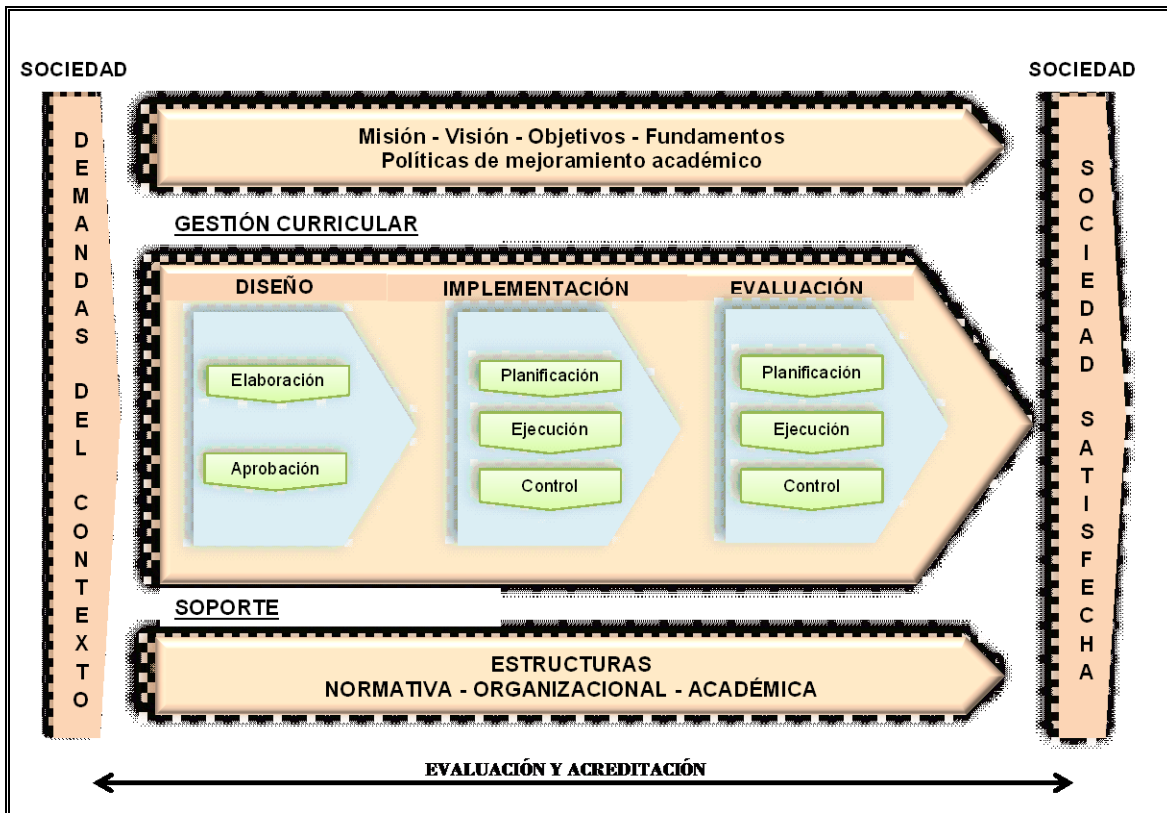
SOCIEDAD

DEMANDAS DEL CONTEXTO

Misión - Visión - Objetivos - Fundamentos
Políticas de mejoramiento académico

GESTIÓN CURRICULAR

DISEÑO

Elaboración

Aprobación

IMPLEMENTACIÓN

Planificación

Ejecución

Control

EVALUACIÓN

Planificación

Ejecución

Control

SOPORTE

ESTRUCTURAS
NORMATIVA - ORGANIZACIONAL - ACADÉMICA

SOCIEDAD

SOCIEDAD SATISFECHA

EVALUACIÓN Y ACREDITACIÓN